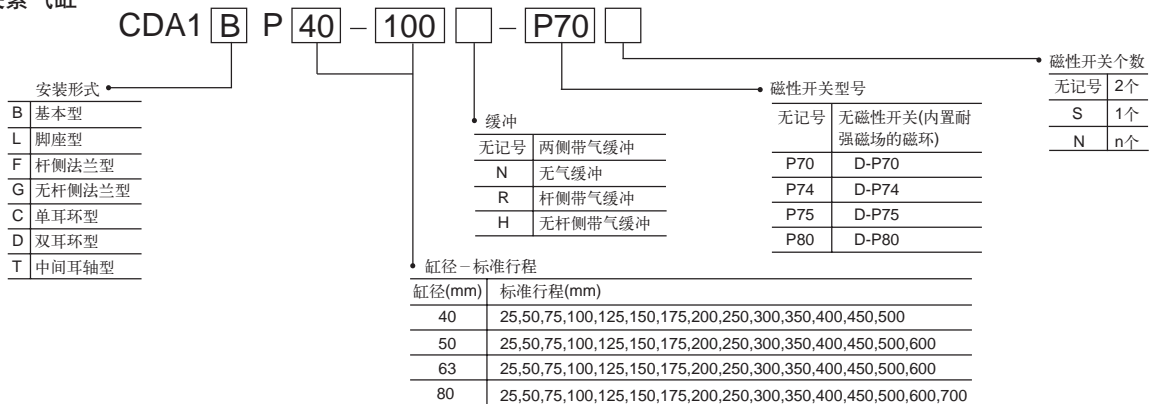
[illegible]气缸

CDA1 B P 40 – 100 [ ] – P70 [ ]

安装形式

| | |
|---|---|
| B | 基本型 |
| L | 脚座型 |
| F | 杆侧法兰型 |
| G | 无杆侧法兰型 |
| C | 单耳环型 |
| D | 双耳环型 |
| T | 中间耳轴型 |

缓冲

| | |
|---|---|
| 无记号 | 两侧带气缓冲 |
| N | 无气缓冲 |
| R | 杆侧带气缓冲 |
| H | 无杆侧带气缓冲 |

缸径–标准行程

| 缸径(mm) | 标准行程(mm) |
|---|---|
| 40 | 25,50,75,100,125,150,175,200,250,300,350,400,450,500 |
| 50 | 25,50,75,100,125,150,175,200,250,300,350,400,450,500,600 |
| 63 | 25,50,75,100,125,150,175,200,250,300,350,400,450,500,600 |
| 80 | 25,50,75,100,125,150,175,200,250,300,350,400,450,500,600,700 |

磁性开关型号

| | |
|---|---|
| 无记号 | 无磁性开关(内置耐强磁场的磁环) |
| P70 | D-P70 |
| P74 | D-P74 |
| P75 | D-P75 |
| P80 | D-P80 |

磁性开关个数

| | |
|---|---|
| 无记号 | 2个 |
| S | 1个 |
| N | n个 |